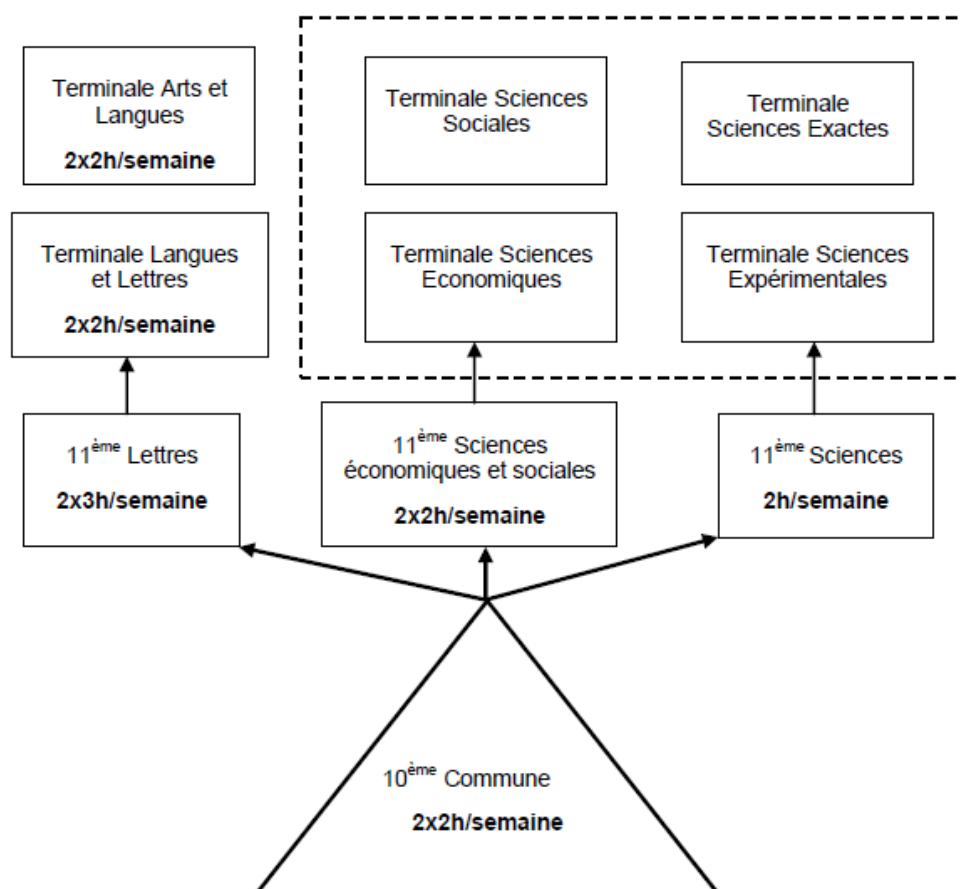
Terminale Arts et Langues
**2x2h/semaine**

Terminale Sciences Sociales

Terminale Sciences Exactes

Terminale Langues et Lettres
**2x2h/semaine**

Terminale Sciences Economiques

Terminale Sciences Expérimentales

11$^{ème}$ Lettres
**2x3h/semaine**

11$^{ème}$ Sciences économiques et sociales
**2x2h/semaine**

11$^{ème}$ Sciences
**2h/semaine**

10$^{ème}$ Commune
**2x2h/semaine**